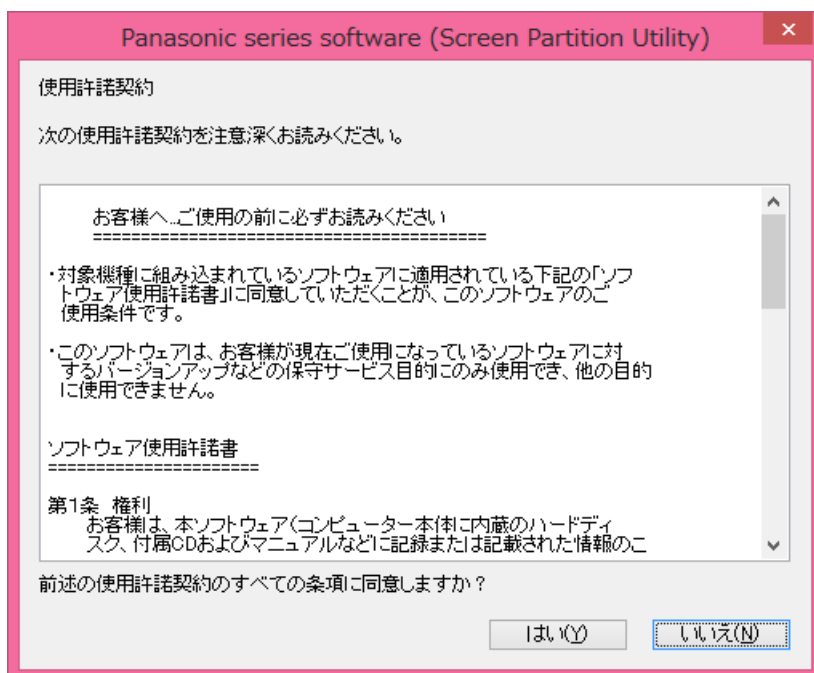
Panasonic series software (Screen Partition Utility)

使用許諾契約

次の使用許諾契約を注意深くお読みください。

お客様へ...ご使用の前に必ずお読みください
==========================================

・対象機種に組み込まれているソフトウェアに適用されている下記の「ソフトウェア使用許諾書」に同意していただくことが、このソフトウェアのご使用条件です。

・このソフトウェアは、お客様が現在ご使用になっているソフトウェアに対するバージョンアップなどの保守サービス目的にのみ使用でき、他の目的に使用できません。

ソフトウェア使用許諾書
======================

第1条 権利
お客様は、本ソフトウェア(コンピューター本体に内蔵のハードディスク、付属CDおよびマニュアルなどに記録または記載された情報のこ

前述の使用許諾契約のすべての条項に同意しますか?

はい(Y)

いいえ(N)